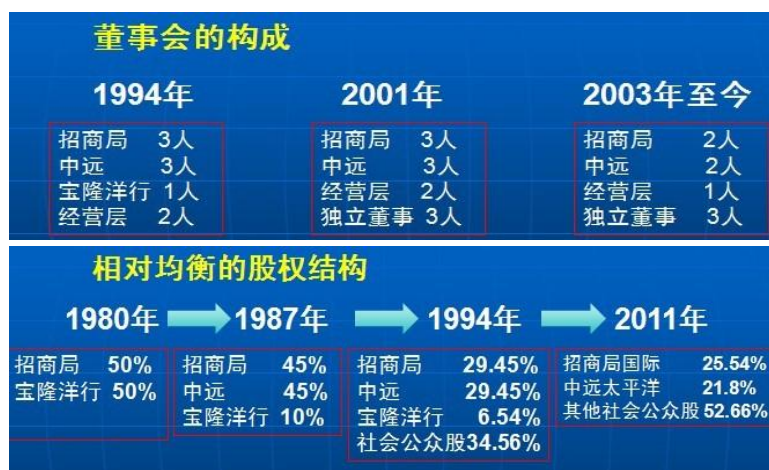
董事会的构成

1994年

招商局 3人
中远 3人
宝隆洋行 1人
经营层 2人

2001年

招商局 3人
中远 3人
经营层 2人
独立董事 3人

2003年至今

招商局 2人
中远 2人
经营层 1人
独立董事 3人

相对均衡的股权结构

1980年

招商局 50%
宝隆洋行 50%

1987年

招商局 45%
中远 45%
宝隆洋行 10%

1994年

招商局 29.45%
中远 29.45%
宝隆洋行 6.54%
社会公众股 34.56%

2011年

招商局国际 25.54%
中远太平洋 21.8%
其他社会公众股 52.66%